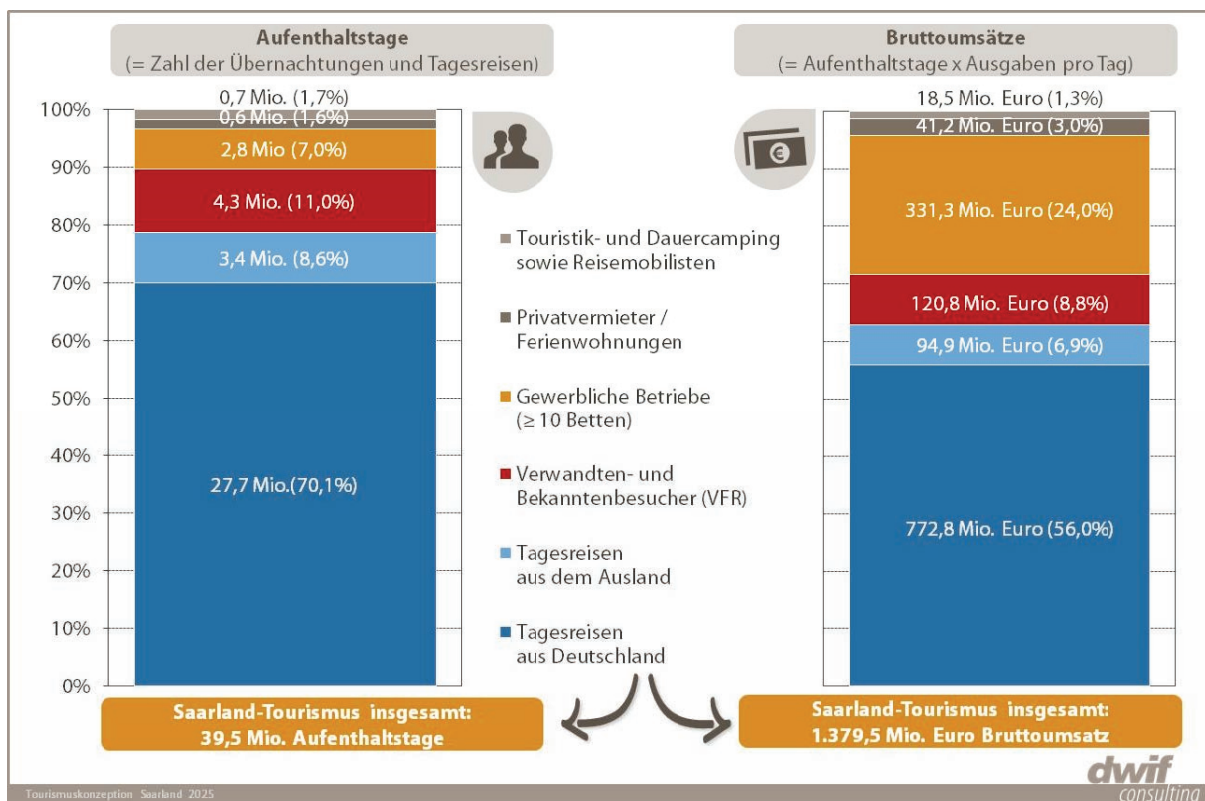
Aufenthaltstage
(= Zahl der Übernachtungen und Tagesreisen)

Bruttoumsätze
(= Aufenthaltstage x Ausgaben pro Tag)

100%
90%
80%
70%
60%
50%
40%
30%
20%
10%
0%

0,7 Mio. (1,7%)
0,6 Mio. (1,6%)
2,8 Mio (7,0%)
4,3 Mio. (11,0%)
3,4 Mio. (8,6%)
27,7 Mio.(70,1%)

18,5 Mio. Euro (1,3%)
41,2 Mio. Euro (3,0%)
331,3 Mio. Euro (24,0%)
120,8 Mio. Euro (8,8%)
94,9 Mio. Euro (6,9%)
772,8 Mio. Euro (56,0%)

Touristik- und Dauercamping sowie Reisemobilisten
Privatvermieter / Ferienwohnungen
Gewerbliche Betriebe ($\geq$ 10 Betten)
Verwandten- und Bekanntenbesucher (VFR)
Tagesreisen aus dem Ausland
Tagesreisen aus Deutschland

Saarland-Tourismus insgesamt:
39,5 Mio. Aufenthaltstage

Saarland-Tourismus insgesamt:
1.379,5 Mio. Euro Bruttoumsatz

Tourismuskonzeption Saarland 2025

dwif consulting